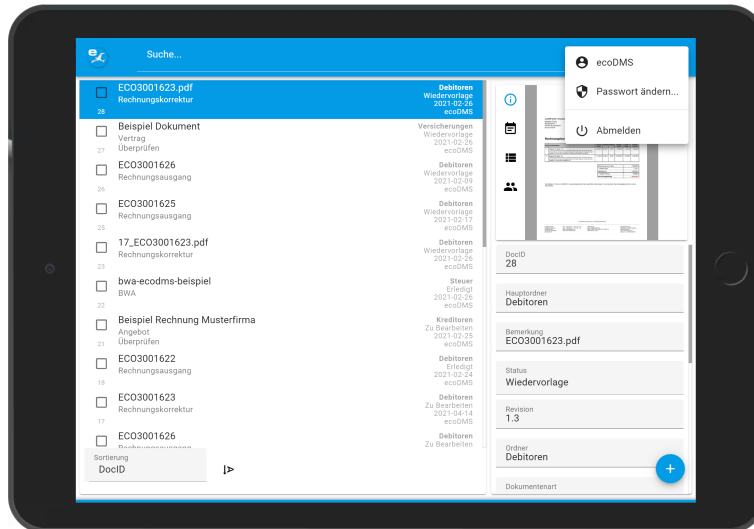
Suche...

ecoDMS
Passwort ändern...
Abmelden

ECO3001623.pdf
Rechnungskorrektur
28
Debitoren
Wiedervorlage
2021-02-26
ecoDMS

Beispiel Dokument
Vertrag
Überprüfen
27
Versicherungen
Wiedervorlage
2021-02-26
ecoDMS

ECO3001626
Rechnungsausgang
26
Debitoren
Wiedervorlage
2021-02-09
ecoDMS

ECO3001625
Rechnungsausgang
25
Debitoren
Wiedervorlage
2021-02-17
ecoDMS

17_ECO3001623.pdf
Rechnungskorrektur
23
Debitoren
Wiedervorlage
2021-02-26
ecoDMS

bwa-ecodms-beispiel
BWA
22
Steuer
Erledigt
2021-02-26
ecoDMS

Beispiel Rechnung Musterfirma
Angebot
Überprüfen
21
Kreditoren
Zu Bearbeiten
2021-02-25
ecoDMS

ECO3001622
Rechnungsausgang
18
Debitoren
Erledigt
2021-02-24
ecoDMS

ECO3001623
Rechnungsausgang
17
Debitoren
Zu Bearbeiten
2021-04-14
ecoDMS

ECO3001626
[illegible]
Debitoren
Zu Bearbeiten

Sortierung
DocID

DocID
28

Hauptordner
Debitoren

Bemerkung
ECO3001623.pdf

Status
Wiedervorlage

Revision
1.3

Ordner
Debitoren

Dokumentenart